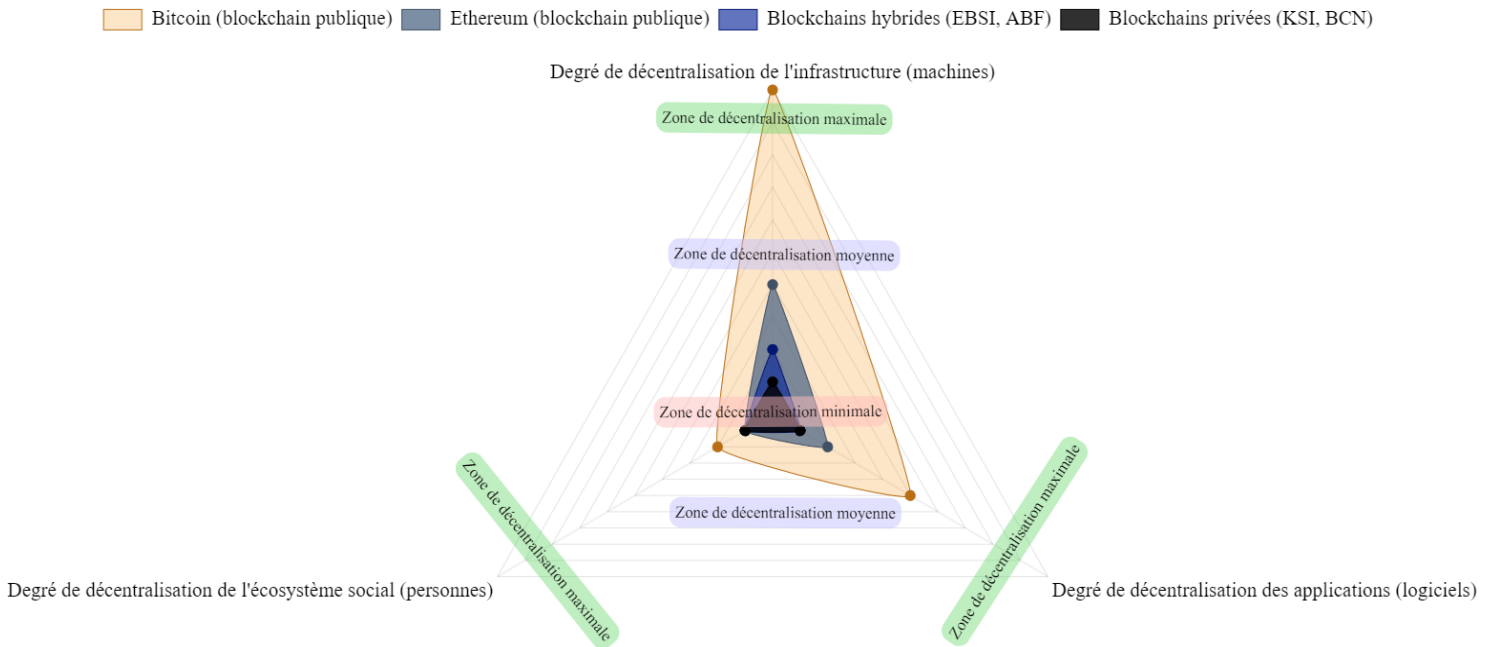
Bitcoin (blockchain publique) Ethereum (blockchain publique) Blockchains hybrides (EBSI, ABF) Blockchains privées (KSI, BCN)

Degré de décentralisation de l'infrastructure (machines)

Zone de décentralisation maximale

Zone de décentralisation moyenne

Zone de décentralisation minimale

Zone de décentralisation moyenne

Zone de décentralisation maximale

Zone de décentralisation maximale

Degré de décentralisation de l'écosystème social (personnes)

Degré de décentralisation des applications (logiciels)